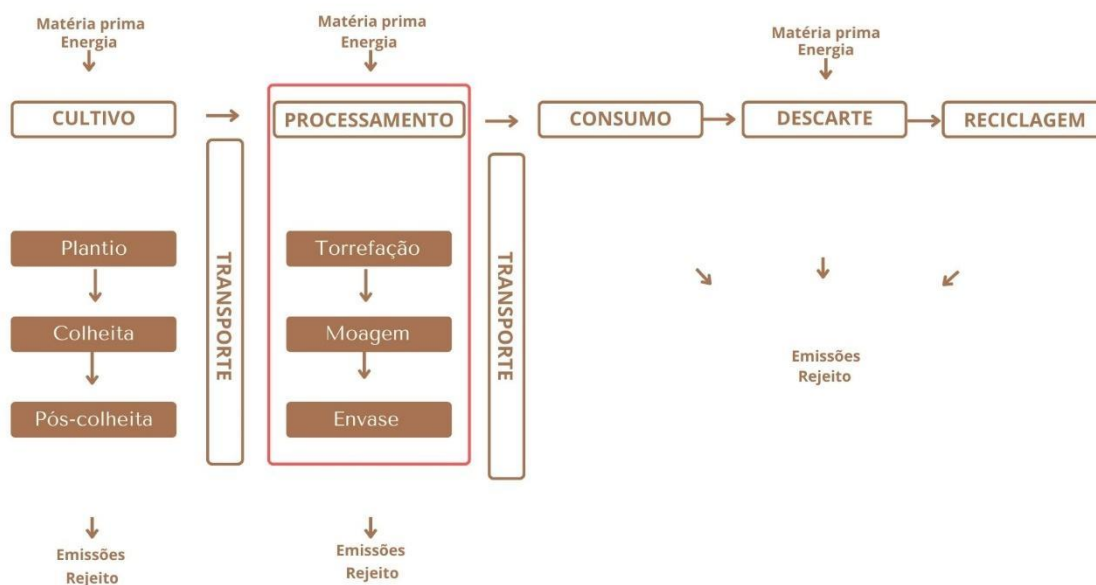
Matéria prima
Energia

Matéria prima
Energia

Matéria prima
Energia

CULTIVO

PROCESSAMENTO

CONSUMO

DESCARTE

RECICLAGEM

Plantio

Colheita

Pós-colheita

TRANSPORTE

Torrefação

Moagem

Envase

TRANSPORTE

Emissões
Rejeito

Emissões
Rejeito

Emissões
Rejeito